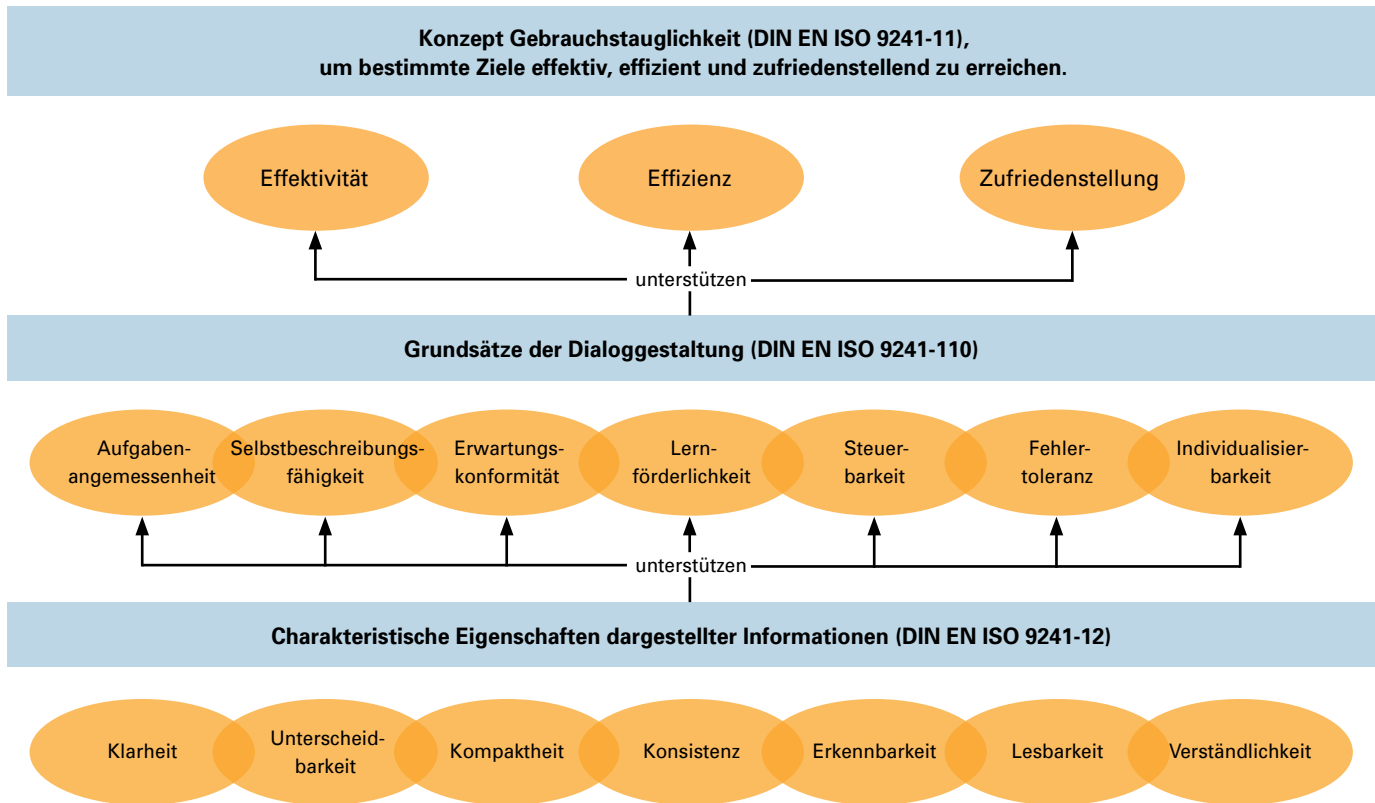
Konzept Gebrauchstauglichkeit (DIN EN ISO 9241-11), um bestimmte Ziele effektiv, effizient und zufriedenstellend zu erreichen.

Effektivität

Effizienz

Zufriedenstellung

unterstützen

Grundsätze der Dialoggestaltung (DIN EN ISO 9241-110)

Aufgabenangemessenheit

Selbstbeschreibungsfähigkeit

Erwartungskonformität

Lernförderlichkeit

Steuerbarkeit

Fehlertoleranz

Individualisierbarkeit

unterstützen

Charakteristische Eigenschaften dargestellter Informationen (DIN EN ISO 9241-12)

Klarheit

Unterscheidbarkeit

Kompaktheit

Konsistenz

Erkennbarkeit

Lesbarkeit

Verständlichkeit